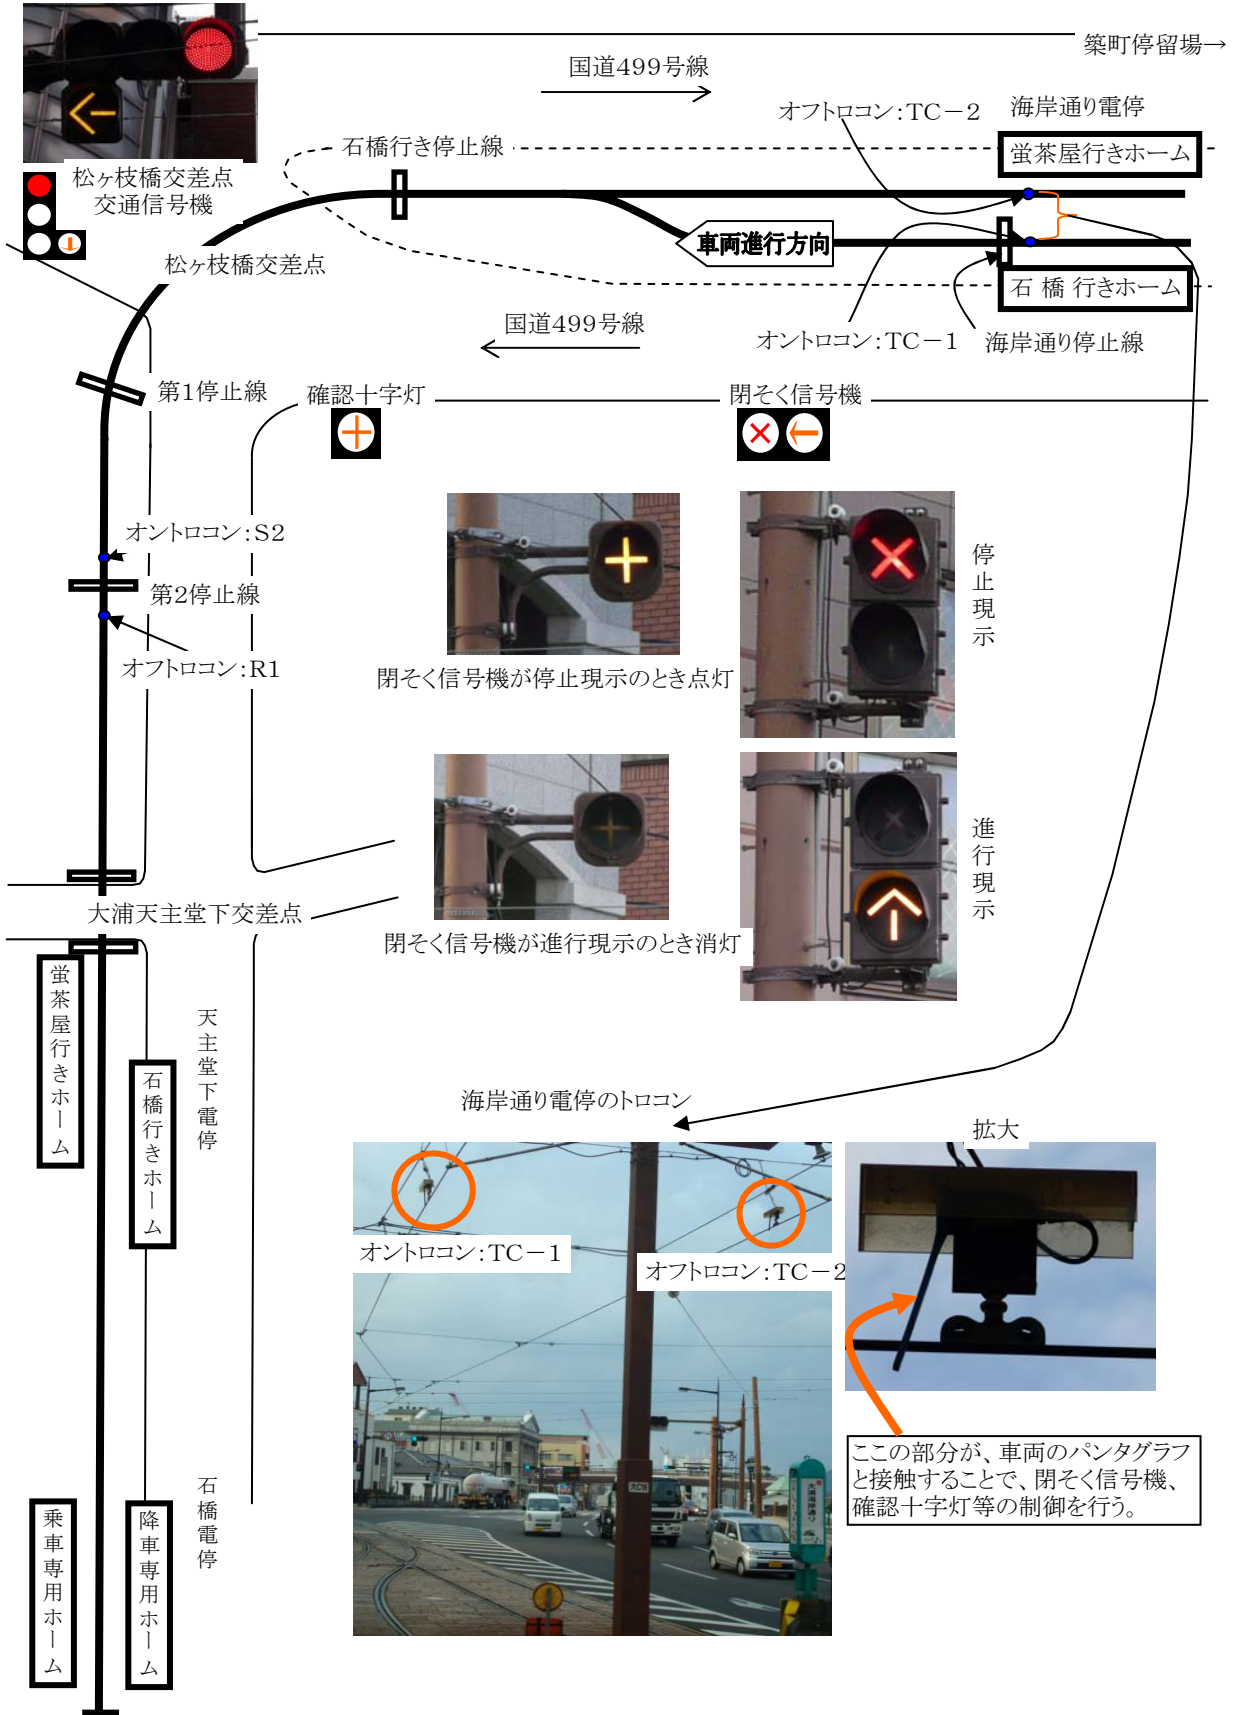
築町停留場→

国道499号線

オフトロコン:TC－2

海岸通り電停

石橋行き停止線

蛍茶屋行きホーム

松ヶ枝橋交差点
交通信号機

車両進行方向

松ヶ枝橋交差点

石 橋 行きホーム

国道499号線

オントロコン:TC－1

海岸通り停止線

第1停止線

確認十字灯

閉そく信号機

オントロコン:S2

第2停止線

オフトロコン:R1

閉そく信号機が停止現示のとき点灯

停止現示

閉そく信号機が進行現示のとき消灯

進行現示

大浦天主堂下交差点

蛍茶屋行きホーム

石橋行きホーム

天主堂下電停

海岸通り電停のトロコン

拡大

オントロコン:TC－1

オフトロコン:TC－2

ここの部分が、車両のパンタグラフと接触することで、閉そく信号機、確認十字灯等の制御を行う。

石橋電停

乗車専用ホーム

降車専用ホーム